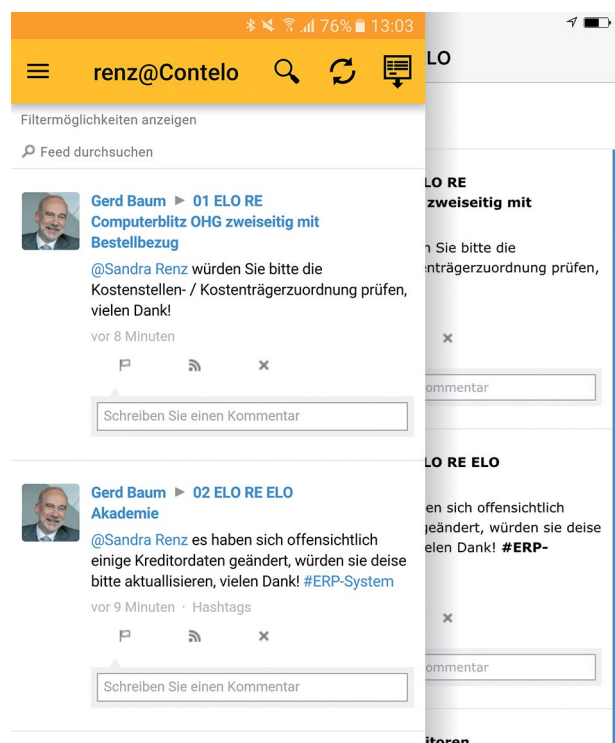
76% 13:03

renz@Contelo

Filtermöglichkeiten anzeigen

Feed durchsuchen

Gerd Baum ▶ 01 ELO RE Computerblitz OHG zweiseitig mit Bestellbezug

@Sandra Renz würden Sie bitte die Kostenstellen- / Kostenträgerzuordnung prüfen, vielen Dank!

vor 8 Minuten

×

Schreiben Sie einen Kommentar

Gerd Baum ▶ 02 ELO RE ELO Akademie

@Sandra Renz es haben sich offensichtlich einige Kreditordaten geändert, würden sie deise bitte aktualisieren, vielen Dank! #ERP-System

vor 9 Minuten · Hashtags

×

Schreiben Sie einen Kommentar

LO

LO RE
zweiseitig mit

n Sie bitte die
nträgerzuordnung prüfen,

×

ommentar

LO RE ELO

en sich offensichtlich
geändert, würden sie deise
elen Dank! #ERP-

×

ommentar

itoren